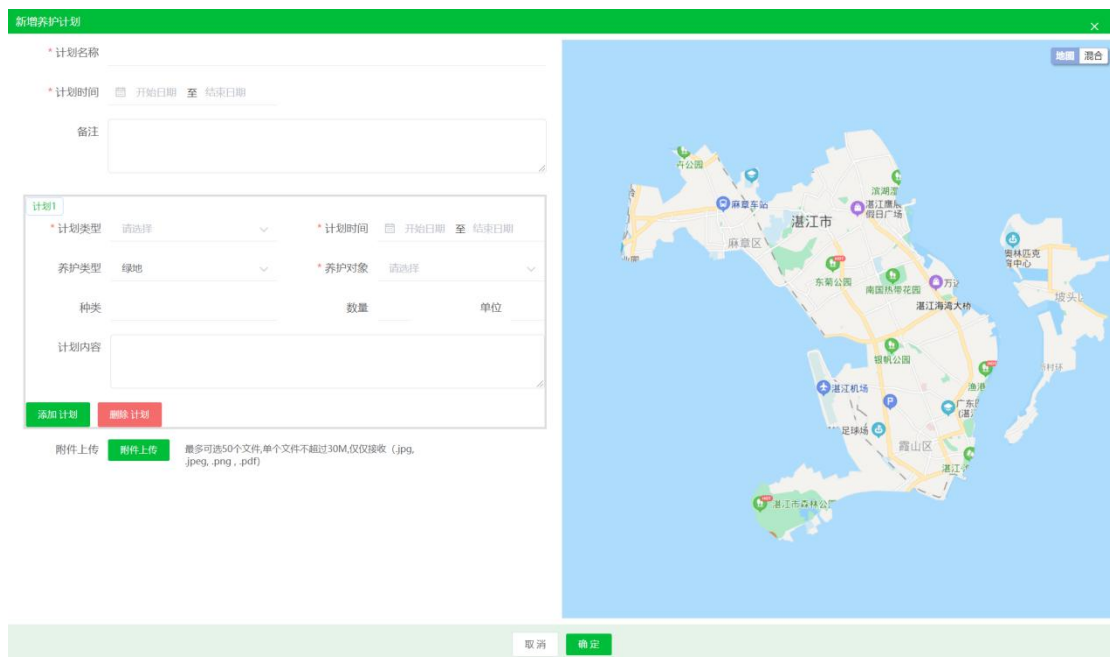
新增养护计划
×
* 计划名称
* 计划时间 开始日期 至 结束日期
备注
计划1
* 计划类型 请选择
* 计划时间 开始日期 至 结束日期
养护类型 绿地
* 养护对象 请选择
种类
数量
单位
计划内容
添加 计划
删除 计划
附件上传 附件上传 最多可选50个文件,单个文件不超过30M,仅仅接收（.jpg, .jpeg, .png , .pdf)

地图 混合
湛江市
麻章车站
麻章区
滨湖
湛江鹰
假日广场
东菊公园
南国热带花园
万
湛江海湾大桥
奥林匹克
中心
坡头
银帆公园
湛江机场
广东
(湛
渔
足球场
霞山区
湛江
湛江市森林公
村
公园
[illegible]
取消
确定